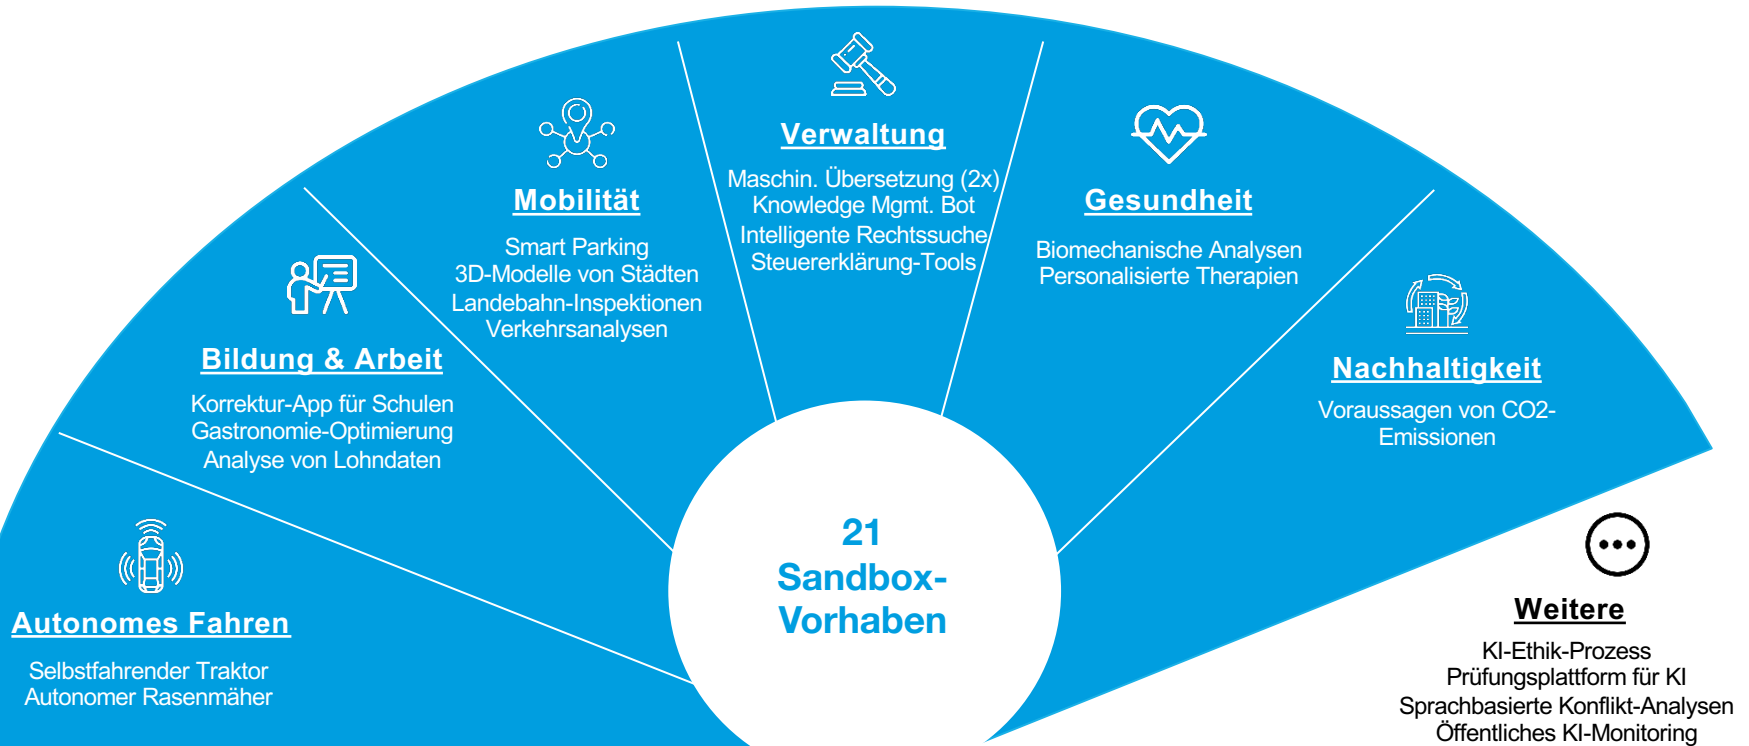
Verwaltung

Maschin. Übersetzung (2x)
Knowledge Mgmt. Bot
Intelligente Rechtssuche
Steuererklärung-Tools

Mobilität

Smart Parking
3D-Modelle von Städten
Landebahn-Inspektionen
Verkehrsanalysen

Gesundheit

Biomechanische Analysen
Personalisierte Therapien

Bildung & Arbeit

Korrektur-App für Schulen
Gastronomie-Optimierung
Analyse von Lohndaten

Nachhaltigkeit

Voraussagen von CO2-Emissionen

21
Sandbox-Vorhaben

Autonomes Fahren

Selbstfahrender Traktor
Autonomer Rasenmäher

Weitere

KI-Ethik-Prozess
Prüfungsplattform für KI
Sprachbasierte Konflikt-Analysen
Öffentliches KI-Monitoring